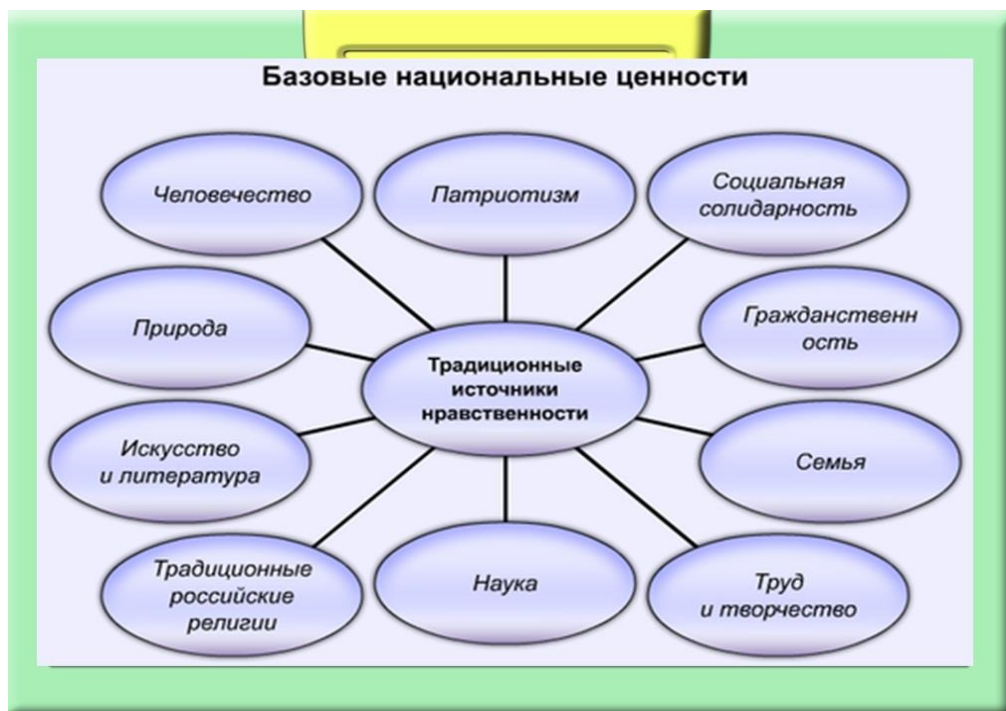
Базовые национальные ценности

Человечество

Патриотизм

Социальная солидарность

Природа

Традиционные источники нравственности

Гражданственн ость

Искусство и литература

Семья

Традиционные российские религии

Наука

Труд и творчество